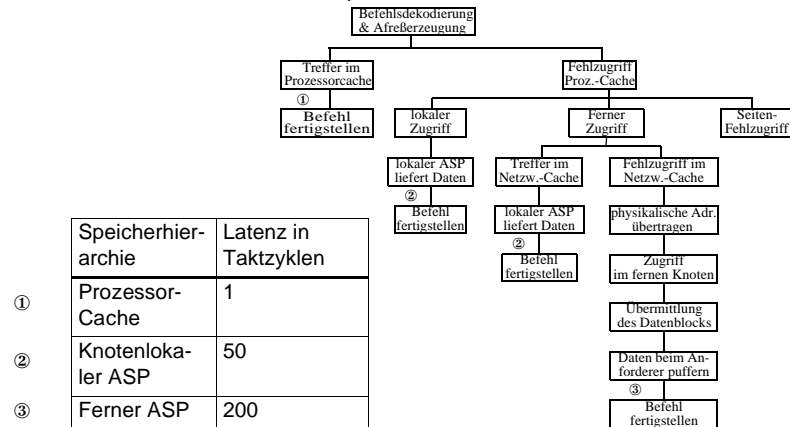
Befehlsdekodierung & Afreßerzeugung

Treffer im Prozessorcache

①

Befehl fertigstellen

Fehlzugriff Proz.-Cache

lokaler Zugriff

lokaler ASP liefert Daten

②

Befehl fertigstellen

Ferner Zugriff

Treffer im Netzw.-Cache

lokaler ASP liefert Daten

②

Befehl fertigstellen

Fehlzugriff im Netzw.-Cache

physikalische Adr. übertragen

Zugriff im fernen Knoten

Übermittlung des Datenblocks

Daten beim Anforderer puffern

③

Befehl fertigstellen

Seiten-Fehlzugriff

| | Speicherhierarchie | Latenz in Taktzyklen |
|---|---|---|
| ① | Prozessor-Cache | 1 |
| ② | Knotenlokaler ASP | 50 |
| ③ | Ferner ASP | 200 |